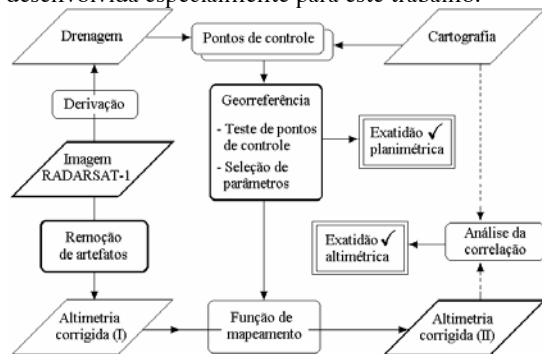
desenvolvida especialmente para este trabalho.

Drenagem

Pontos de controle

Cartografia

Derivação

Georreferência

- Teste de pontos de controle

- Seleção de parâmetros

Exatidão ✓ planimétrica

Imagem RADARSAT-1

Remoção de artefatos

Exatidão ✓ altimétrica

Análise da correlação

Altimetria corrigida (I)

Função de mapeamento

Altimetria corrigida (II)